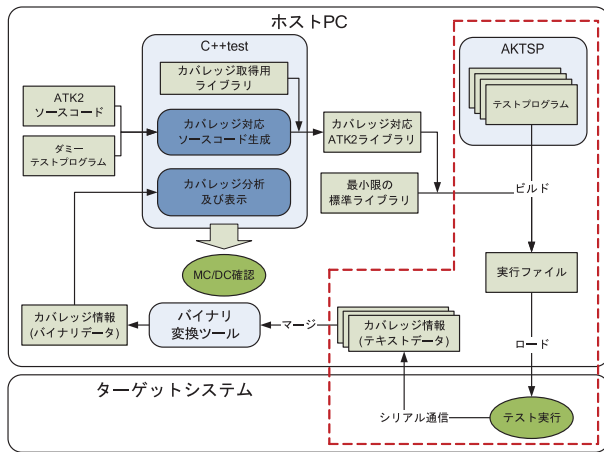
ホストPC

C++test

カバレッジ取得用ライブラリ

ATK2
ソースコード

ダミー
テストプログラム

カバレッジ対応
ソースコード生成

カバレッジ対応
ATK2ライブラリ

カバレッジ分析
及び表示

最小限の
標準ライブラリ

MC/DC確認

AKTSP

テストプログラム

ビルド

実行ファイル

カバレッジ情報
(バイナリデータ)

バイナリ
変換ツール

マージ

カバレッジ情報
(テキストデータ)

ロード

ターゲットシステム

シリアル通信

テスト実行